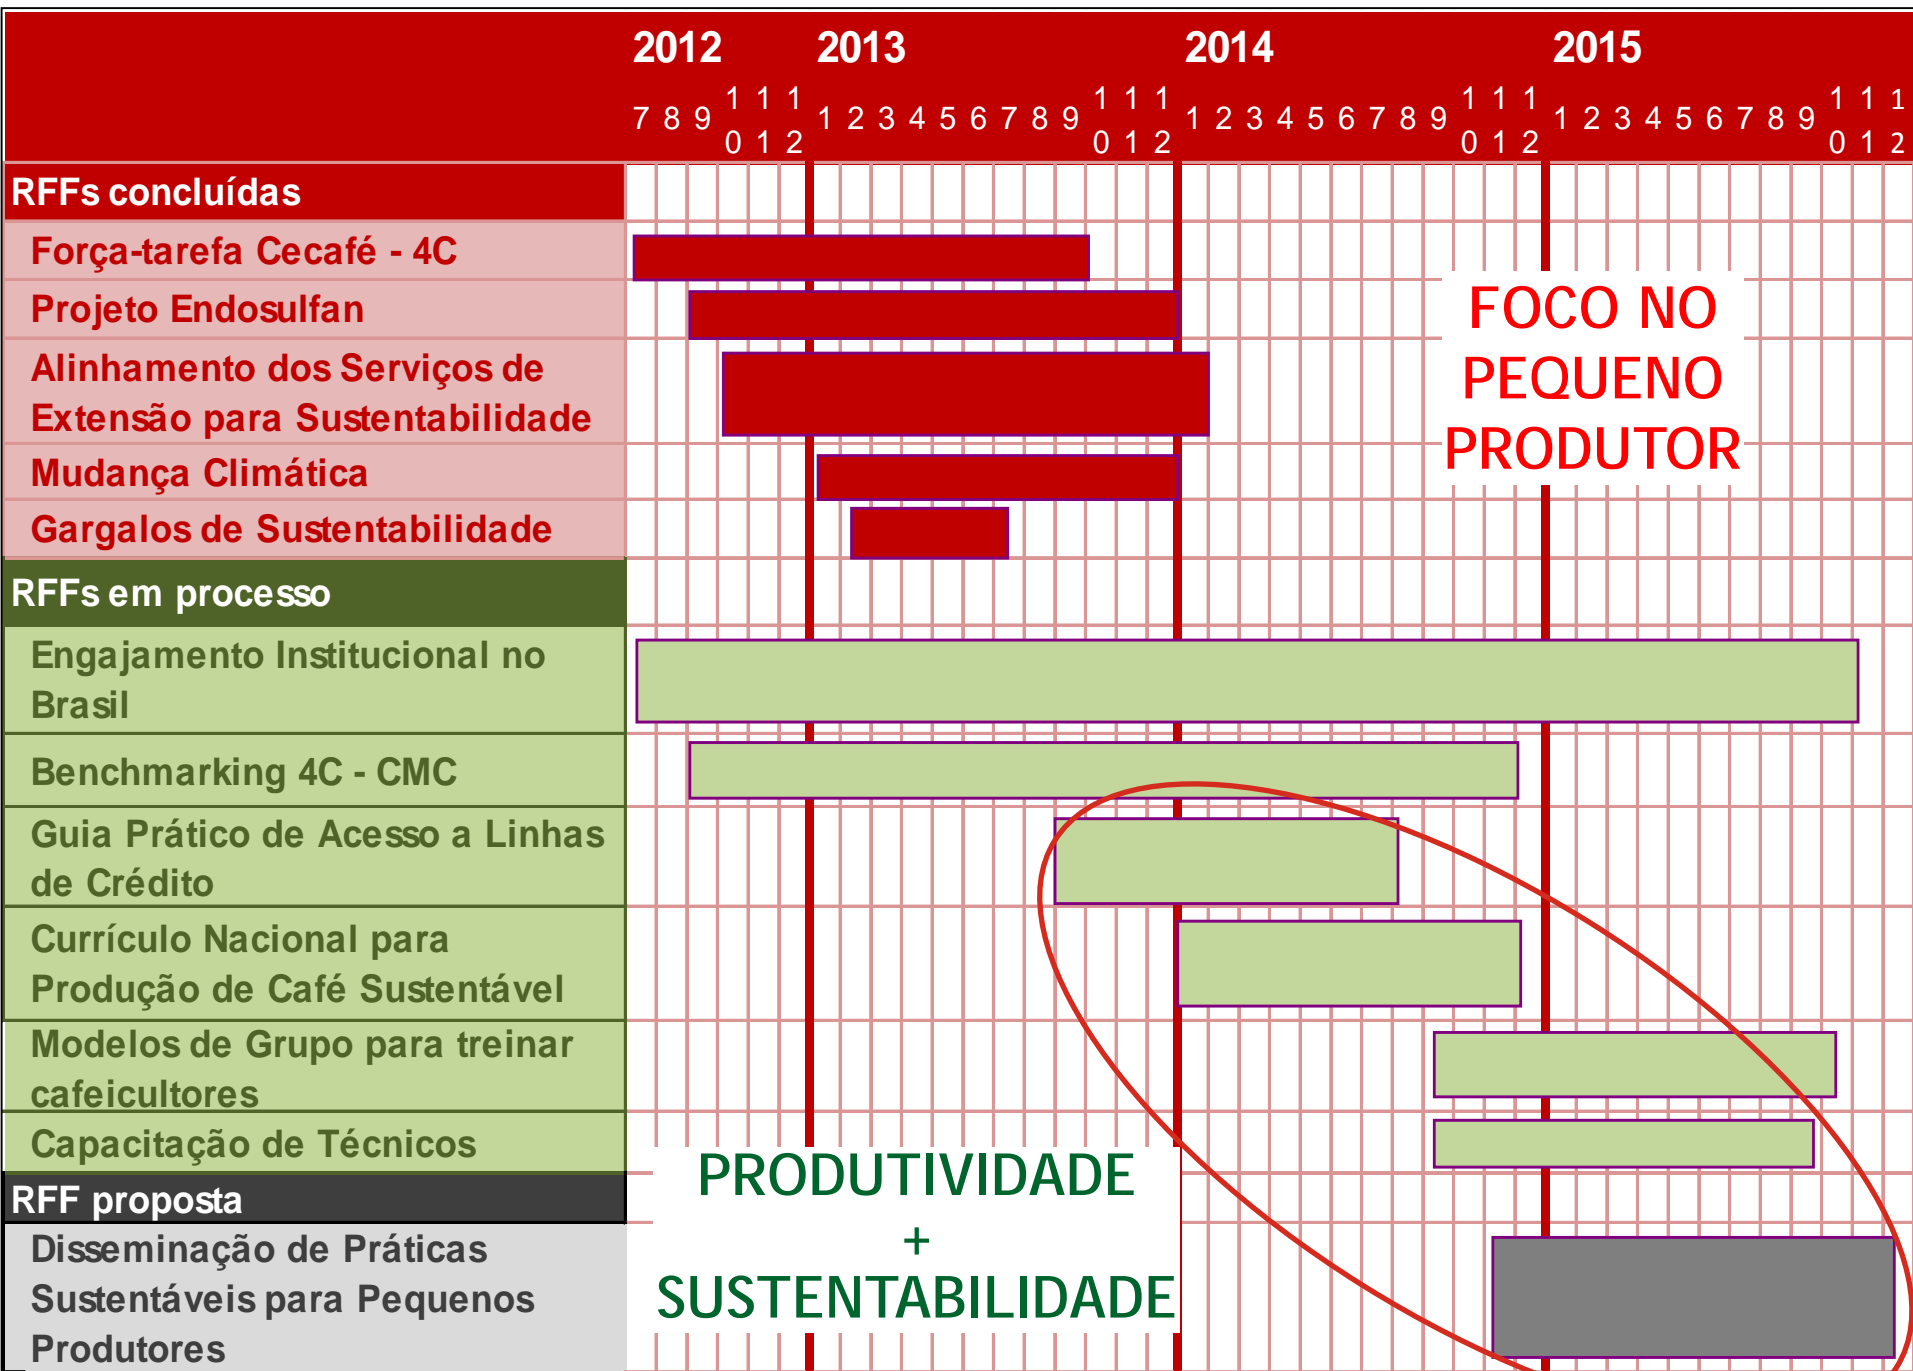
2012 2013 2014 2015

7 8 9 10 11 12 1 2 3 4 5 6 7 8 9 10 11 12 1 2 3 4 5 6 7 8 9 10 11 12 1 2 3 4 5 6 7 8 9 10 11 12

RFFs concluídas

Força-tarefa Cecafé - 4C

Projeto Endosulfan

Alinhamento dos Serviços de Extensão para Sustentabilidade

Mudança Climática

Gargalos de Sustentabilidade

RFFs em processo

Engajamento Institucional no Brasil

Benchmarking 4C - CMC

Guia Prático de Acesso a Linhas de Crédito

Currículo Nacional para Produção de Café Sustentável

Modelos de Grupo para treinar cafeicultores

Capacitação de Técnicos

RFF proposta

Disseminação de Práticas Sustentáveis para Pequenos Produtores

FOCO NO PEQUENO PRODUTOR

PRODUTIVIDADE + SUSTENTABILIDADE